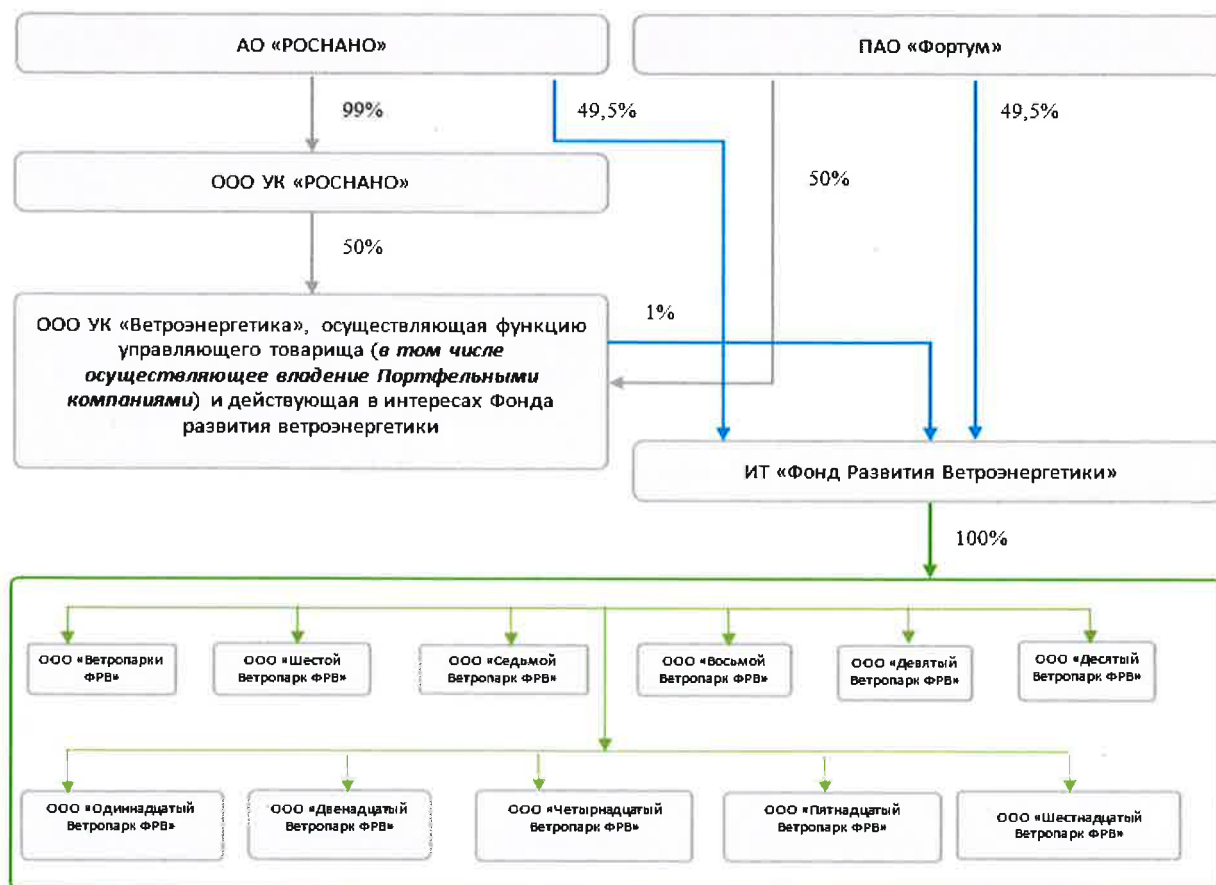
АО «РОСНАНО»

ПАО «Фортум»

99%

49,5%

49,5%

ООО УК «РОСНАНО»

50%

50%

ООО УК «Ветроэнергетика», осуществляющая функцию управляющего товарища (*в том числе осуществляющее владение Портфельными компаниями*) и действующая в интересах Фонда развития ветроэнергетики

1%

ИТ «Фонд Развития Ветроэнергетики»

100%

ООО «Ветропарки ФРВ»

ООО «Шестой Ветропарк ФРВ»

ООО «Седьмой Ветропарк ФРВ»

ООО «Восьмой Ветропарк ФРВ»

ООО «Девятый Ветропарк ФРВ»

ООО «Десятый Ветропарк ФРВ»

ООО «Одиннадцатый Ветропарк ФРВ»

ООО «Двенадцатый Ветропарк ФРВ»

ООО «Четырнадцатый Ветропарк ФРВ»

ООО «Пятнадцатый Ветропарк ФРВ»

ООО «Шестнадцатый Ветропарк ФРВ»